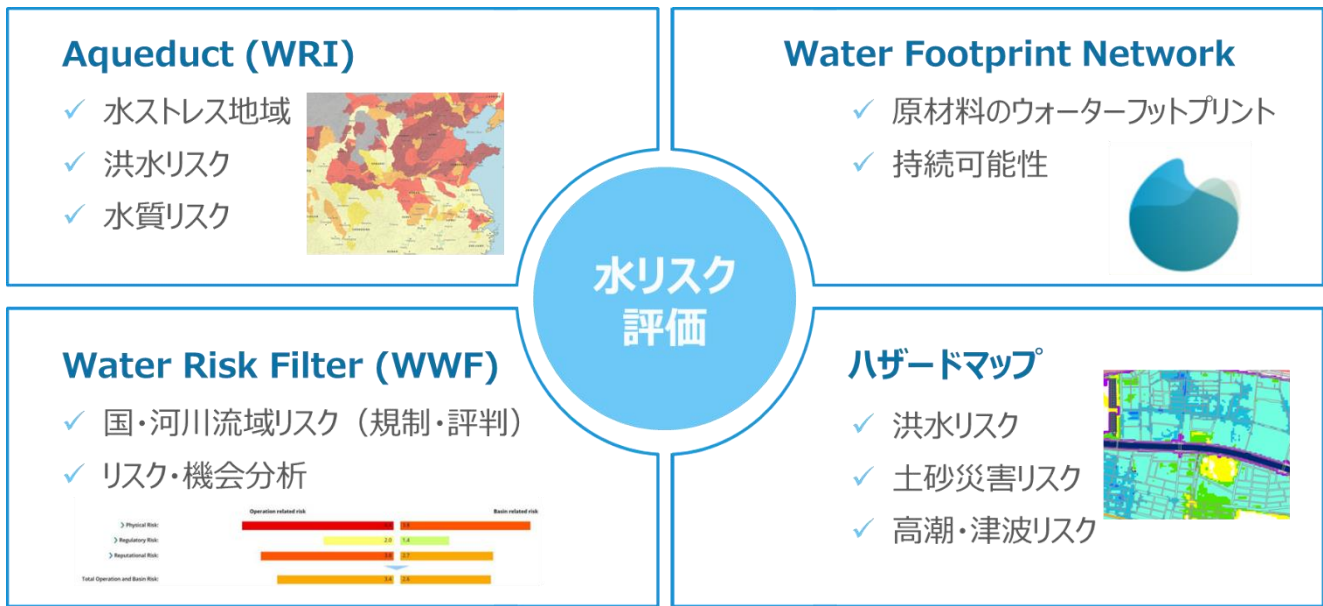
Aqueduct (WRI)

✓ 水ストレス地域
✓ 洪水リスク
✓ 水質リスク

Water Footprint Network

✓ 原材料のウォーターフットプリント
✓ 持続可能性

水リスク評価

Water Risk Filter (WWF)

✓ 国・河川流域リスク（規制・評判）
✓ リスク・機会分析

| | Operation related risk | | Basin related risk |
|---|---|---|---|
| Physical Risk | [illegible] | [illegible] | |
| Regulatory Risk | 2.0 | 1.4 | |
| Reputational Risk | 3.0 | 2.7 | |
| Total Operation and Basin Risk | 3.4 | 2.6 | |

ハザードマップ

✓ 洪水リスク
✓ 土砂災害リスク
✓ 高潮・津波リスク